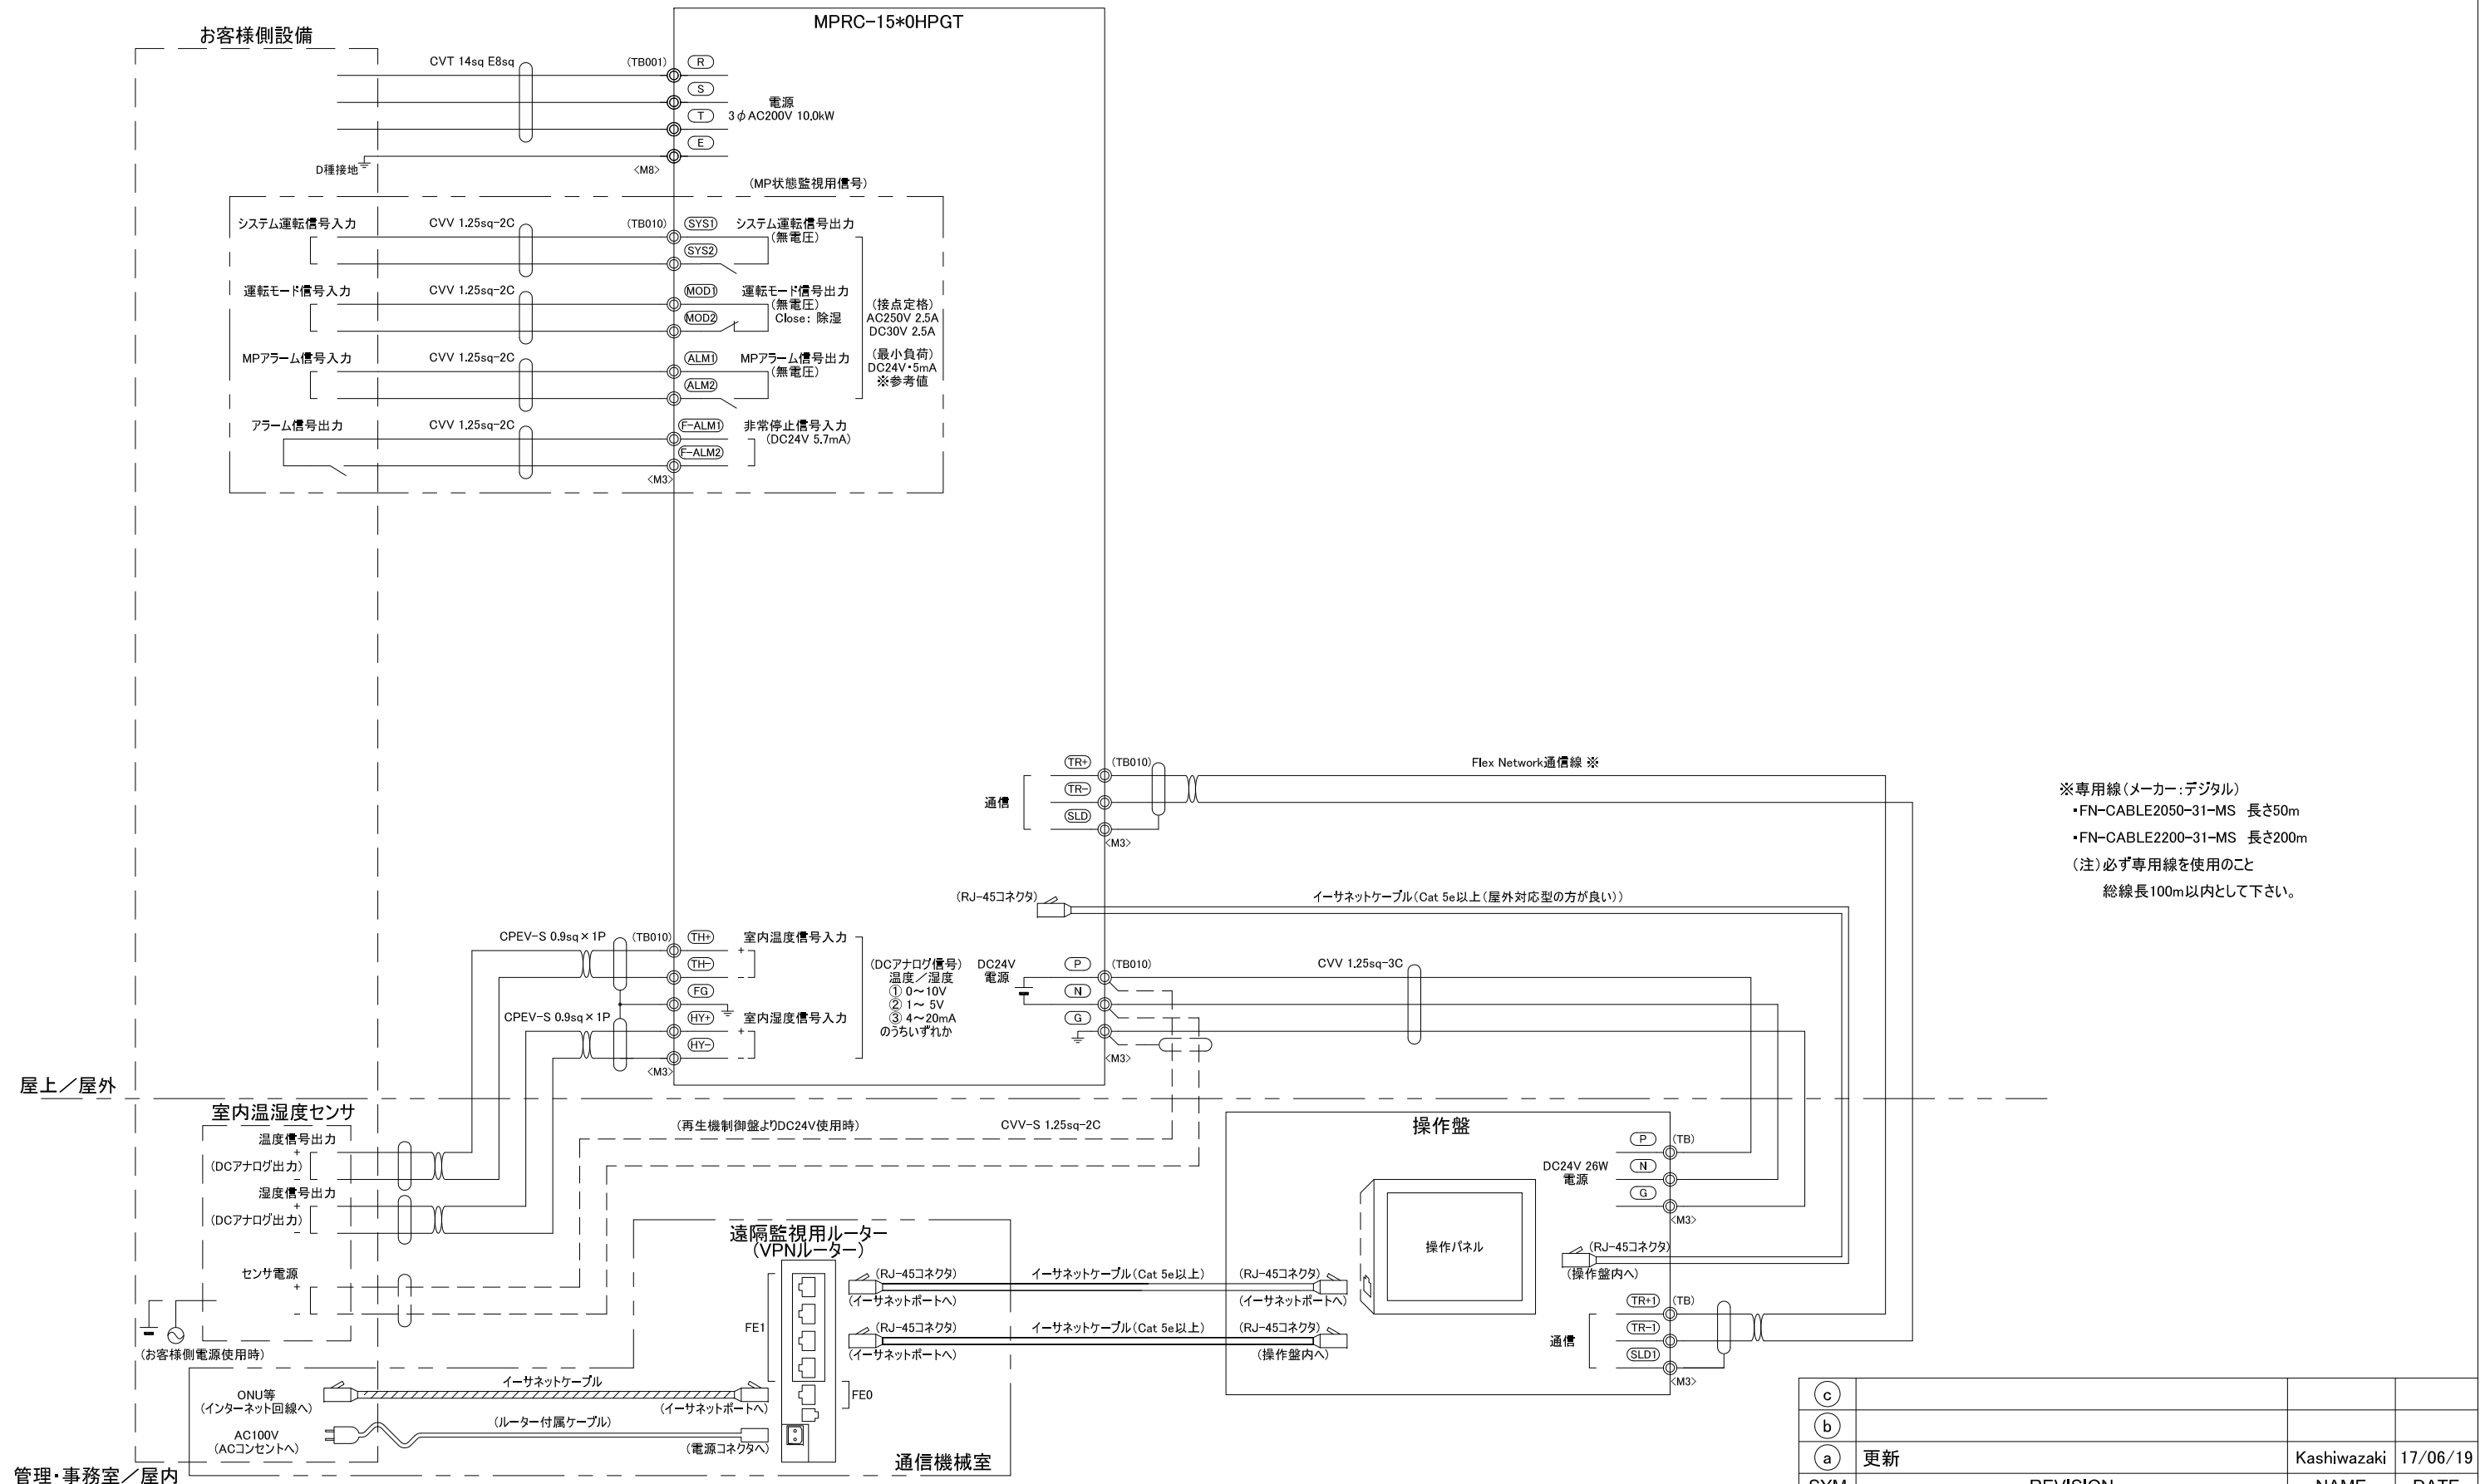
MPRC-15*0HPGT

お客様側設備

CVT 14sq E8sq
(TB001)
R
S
T
E
電源
3φAC200V 10.0kW
D種接地
<M8>

(MP状態監視用信号)

システム運転信号入力
CVV 1.25sq-2C
(TB010)
SYS1
SYS2
システム運転信号出力
(無電圧)

運転モード信号入力
CVV 1.25sq-2C
MOD1
MOD2
運転モード信号出力
(無電圧)
Close: 除湿

(接点定格)
AC250V 2.5A
DC30V 2.5A
(最小負荷)
DC24V・5mA
※参考値

MPアラーム信号入力
CVV 1.25sq-2C
ALM1
ALM2
MPアラーム信号出力
(無電圧)

アラーム信号出力
CVV 1.25sq-2C
F-ALM1
F-ALM2
非常停止信号入力
(DC24V 5.7mA)
<M3>

TR+
(TB010)
TR-
SLD
通信
<M3>
Flex Network通信線 ※

※専用線(メーカー:デジタル)
・FN-CABLE2050-31-MS 長さ50m
・FN-CABLE2200-31-MS 長さ200m
(注)必ず専用線を使用のこと
総線長100m以内として下さい。

(RJ-45コネクタ)
イーサネットケーブル(Cat 5e以上(屋外対応型の方が良い))

CPEV-S 0.9sq×1P
(TB010)
TH+
TH-
FG
HY+
HY-
<M3>
室内温度信号入力
室内湿度信号入力
CPEV-S 0.9sq×1P
(DCアナログ信号)
温度/湿度
① 0~10V
② 1~ 5V
③ 4~20mA
のうちいずれか

DC24V
電源
P
N
G
(TB010)
<M3>
CVV 1.25sq-3C

屋上/屋外

室内温湿度センサ
温度信号出力
(DCアナログ出力)
湿度信号出力
(DCアナログ出力)
センサ電源
(お客様側電源使用時)

(再生機制御盤よりDC24V使用時)
CVV-S 1.25sq-2C

操作盤
P
N
G
(TB)
DC24V 26W
電源
<M3>
操作パネル
(RJ-45コネクタ)
(操作盤内へ)
TR+
TR-
SLD
(TB)
通信
<M3>

遠隔監視用ルーター
(VPNルーター)
FE1
FE0
(RJ-45コネクタ)
(イーサネットポートへ)
イーサネットケーブル(Cat 5e以上)
(RJ-45コネクタ)
(イーサネットポートへ)
(RJ-45コネクタ)
(イーサネットポートへ)
イーサネットケーブル(Cat 5e以上)
(RJ-45コネクタ)
(操作盤内へ)

ONU等
(インターネット回線へ)
イーサネットケーブル
(イーサネットポートへ)
AC100V
(ACコンセントへ)
(ルーター付属ケーブル)
(電源コネクタへ)
通信機械室

管理・事務室/屋内

| c | | | |
|---|---|---|---|
| b | | | |
| a | 更新 | Kashiwazaki | 17/06/19 |
| SYM | REVISION | NAME | DATE |